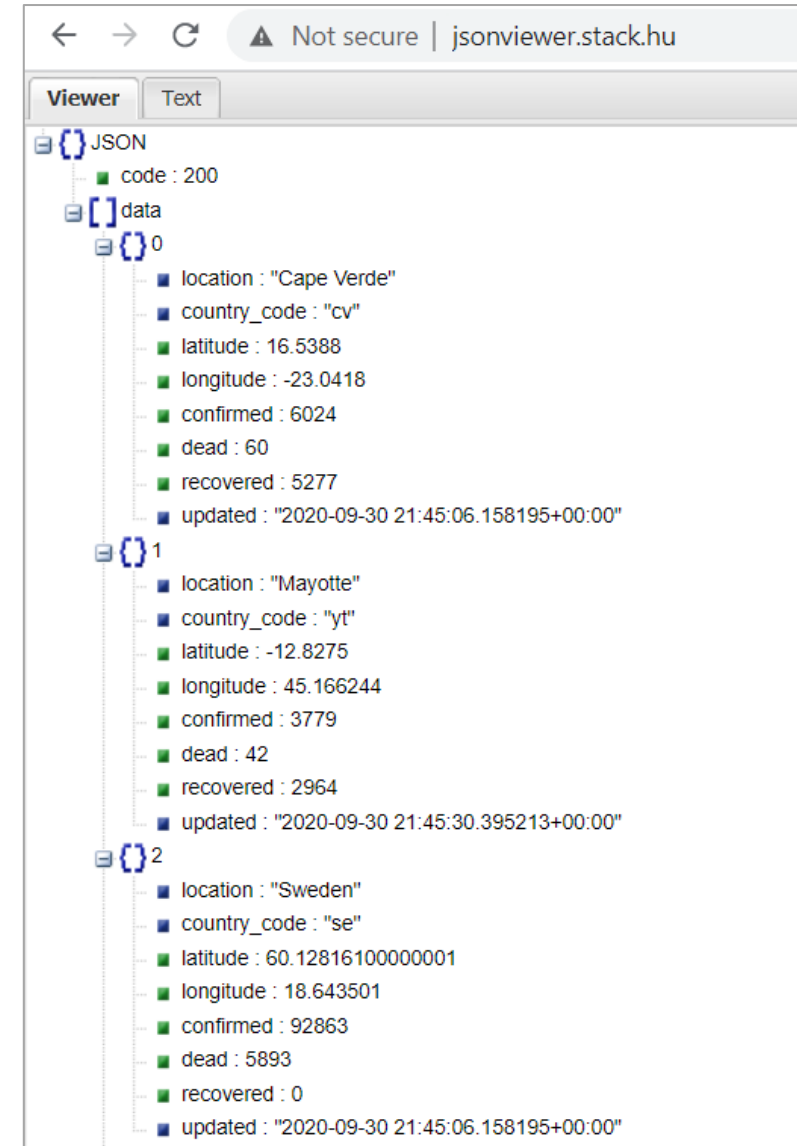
Not secure | jsonviewer.stack.hu

Viewer Text

{} JSON
code : 200
[] data
{} 0
location : "Cape Verde"
country_code : "cv"
latitude : 16.5388
longitude : -23.0418
confirmed : 6024
dead : 60
recovered : 5277
updated : "2020-09-30 21:45:06.158195+00:00"
{} 1
location : "Mayotte"
country_code : "yt"
latitude : -12.8275
longitude : 45.166244
confirmed : 3779
dead : 42
recovered : 2964
updated : "2020-09-30 21:45:30.395213+00:00"
{} 2
location : "Sweden"
country_code : "se"
latitude : 60.12816100000001
longitude : 18.643501
confirmed : 92863
dead : 5893
recovered : 0
updated : "2020-09-30 21:45:06.158195+00:00"